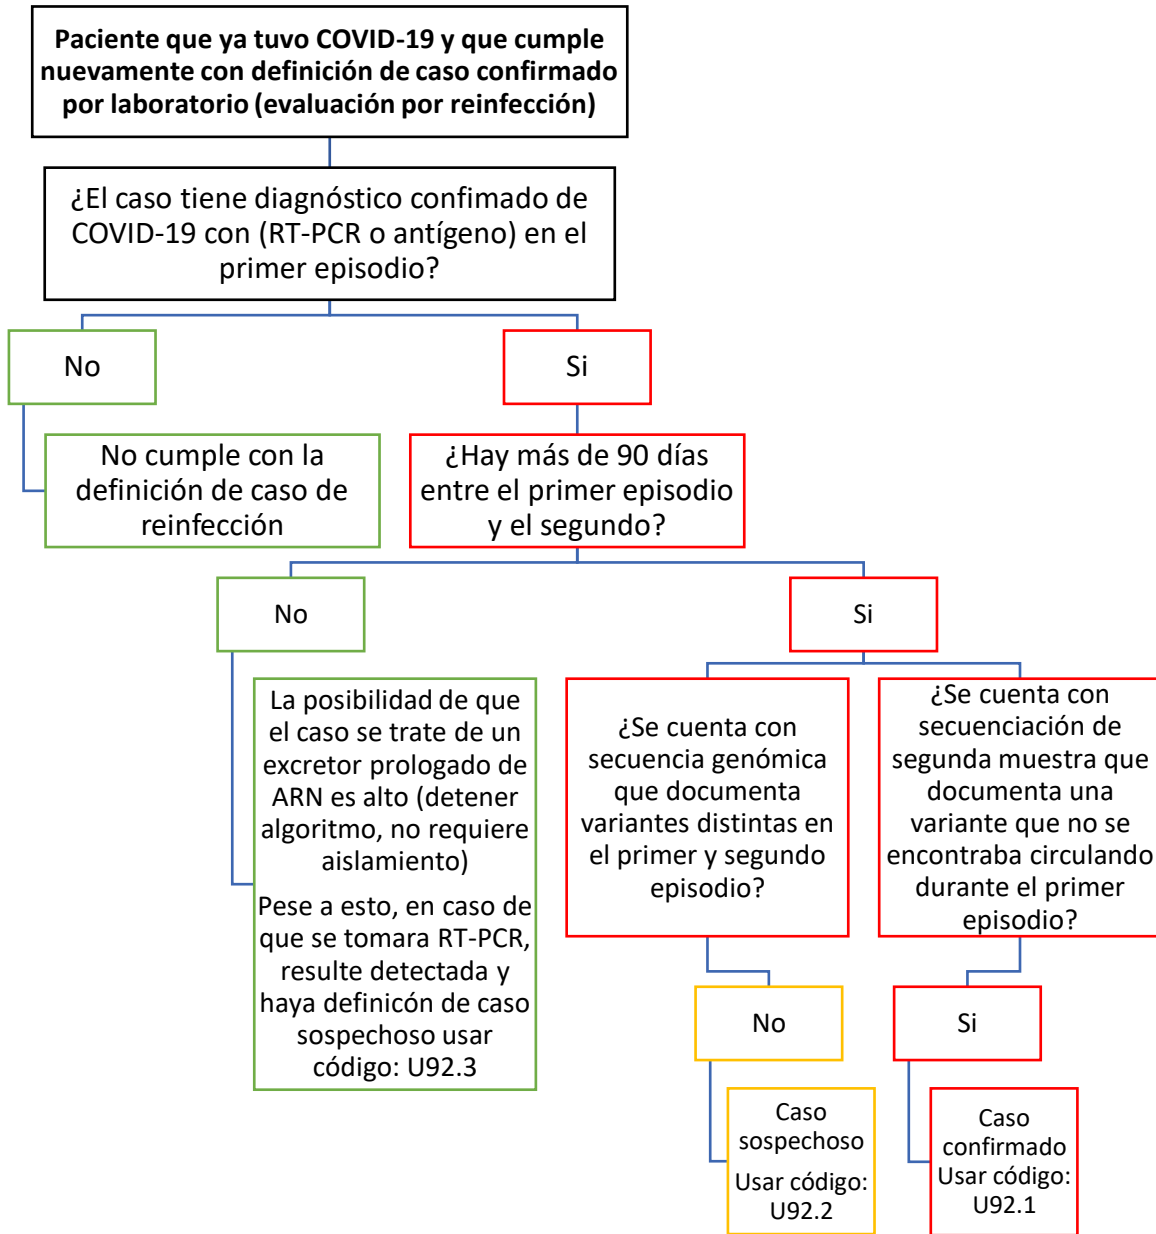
Paciente que ya tuvo COVID-19 y que cumple nuevamente con definición de caso confirmado por laboratorio (evaluación por reinfección)

¿El caso tiene diagnóstico confimado de COVID-19 con (RT-PCR o antígeno) en el primer episodio?

No

No cumple con la definición de caso de reinfección

Si

¿Hay más de 90 días entre el primer episodio y el segundo?

No

La posibilidad de que el caso se trate de un excretor prologado de ARN es alto (detener algoritmo, no requiere aislamiento)

Pese a esto, en caso de que se tomara RT-PCR, resulte detectada y haya definicón de caso sospechoso usar código: U92.3

Si

¿Se cuenta con secuencia genómica que documenta variantes distintas en el primer y segundo episodio?

No

Caso sospechoso

Usar código: U92.2

¿Se cuenta con secuenciación de segunda muestra que documenta una variante que no se encontraba circulando durante el primer episodio?

Si

Caso confirmado Usar código: U92.1